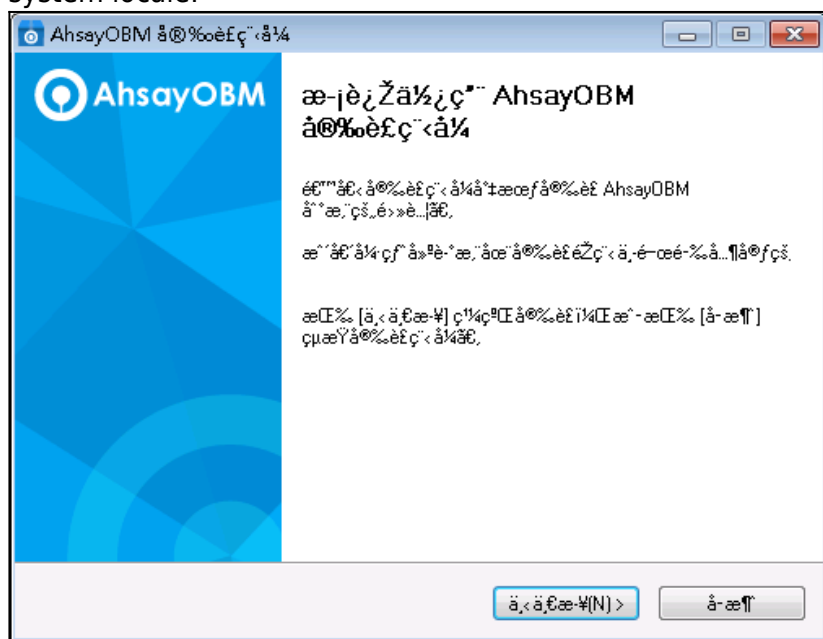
system locale.

AhsayOBM å®‰è£ç¨‹å¼

AhsayOBM

æ­¡è¿Žä½¿ç”¨ AhsayOBM å®‰è£ç¨‹å¼

é€™å€‹å®‰è£ç¨‹å¼å°‡æœƒå®‰è£ AhsayOBM åˆ°æ‚¨çš„é›»è…¦ã€‚

æˆ‘å€‘å»ºè­°æ‚¨åœ¨é–‹å§‹å®‰è£ä¹‹å‰é—œé–‰æ‰€æœ‰å…¶ä»–ç¨‹å¼ã€‚

æŒ‰ [ä¸‹ä¸€æ­¥] ç¹¼çºŒå®‰è£ï¼ŒæˆæŒ‰ [å–æ¶ˆ] çµæŸå®‰è£ç¨‹å¼ã€‚

ä¸‹ä¸€æ­¥(N) >

å–æ¶ˆ